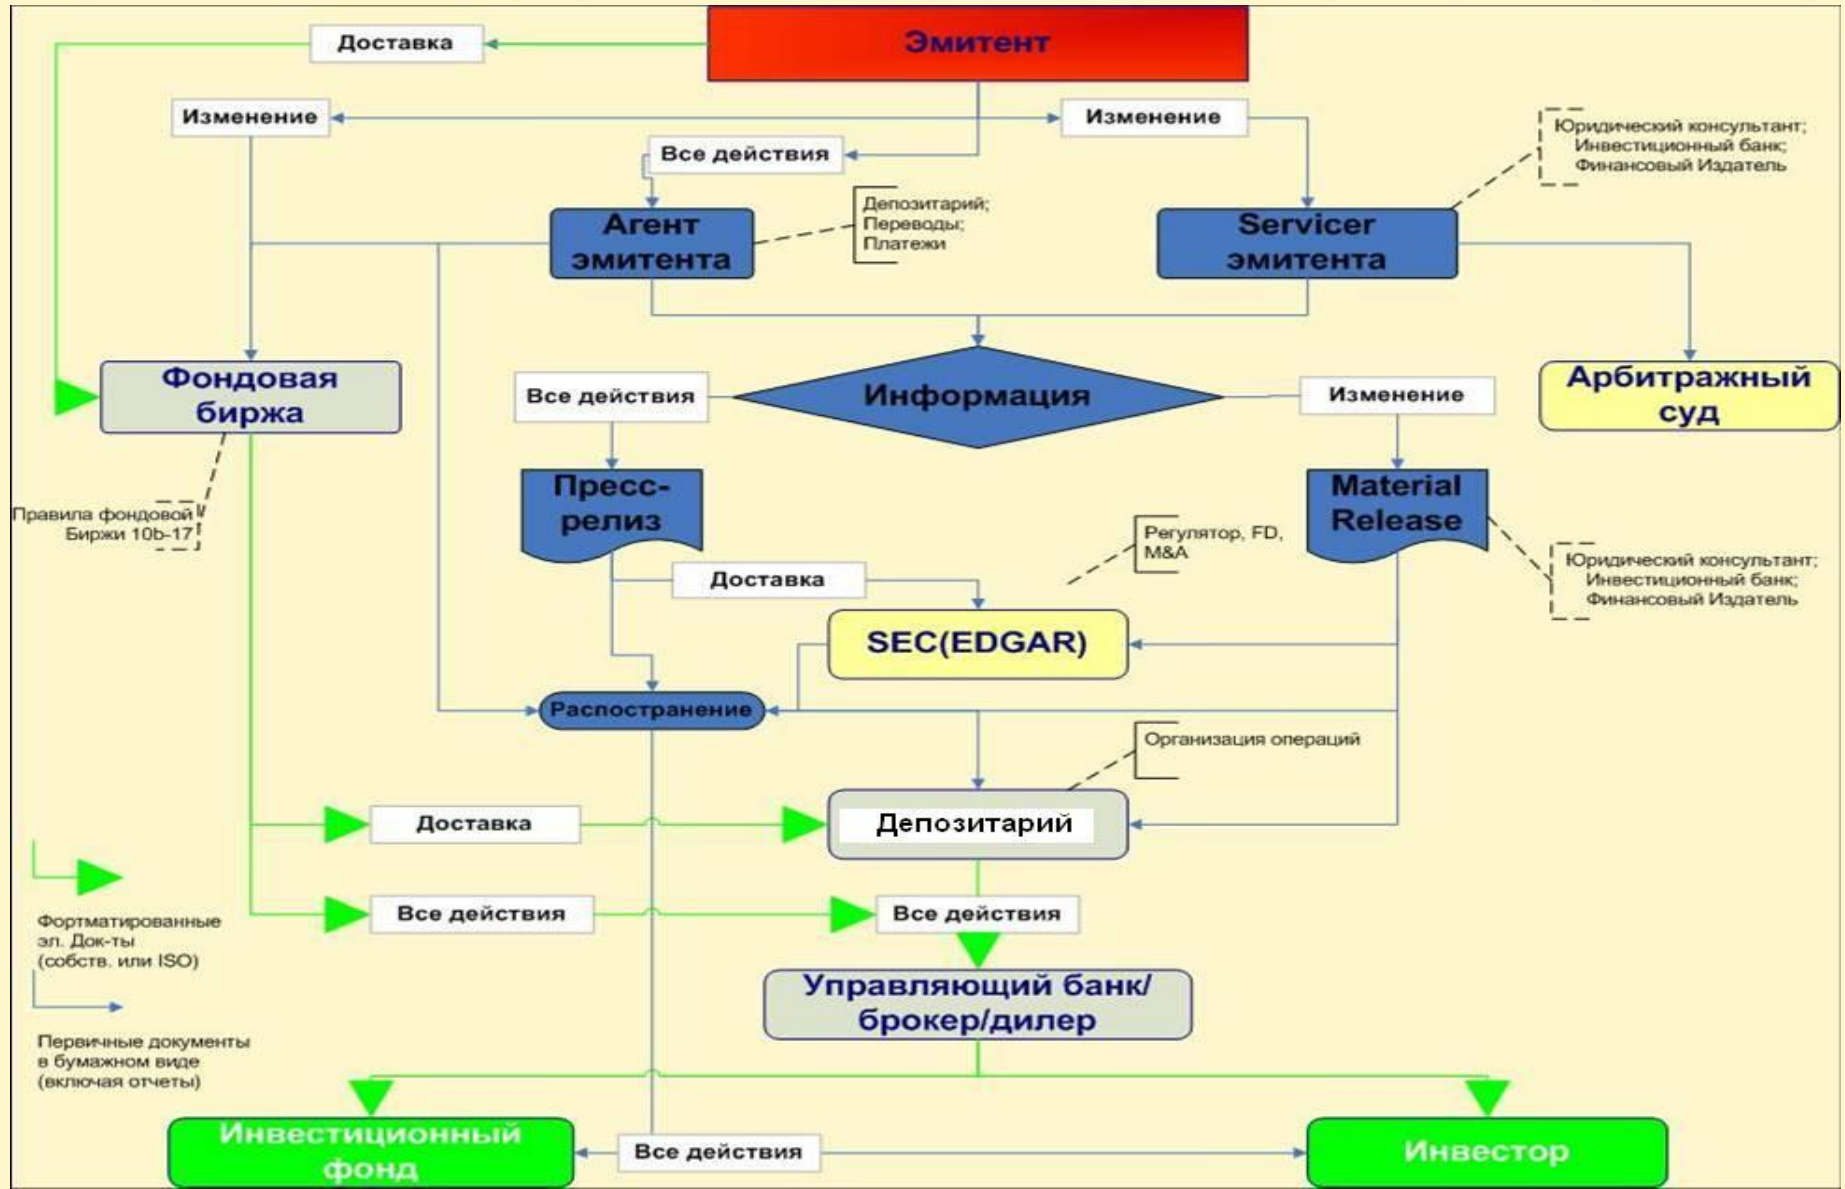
Эмитент

Доставка

Изменение

Изменение

Все действия

Юридический консультант; Инвестиционный банк; Финансовый Издатель

Агент эмитента

Депозитарий; Переводы; Платежи

Servicer эмитента

Фондовая биржа

Все действия

Информация

Изменение

Арбитражный суд

Пресс-релиз

Material Release

Правила фондовой Биржи 10b-17

Регулятор, FD, M&A

Юридический консультант; Инвестиционный банк; Финансовый Издатель

Доставка

SEC(EDGAR)

Распостранение

Организация операций

Доставка

Депозитарий

Все действия

Все действия

Фортматированные эл. Док-ты (собств. или ISO)

Управляющий банк/ брокер/дилер

Первичные документы в бумажном виде (включая отчеты)

Инвестиционный фонд

Все действия

Инвестор